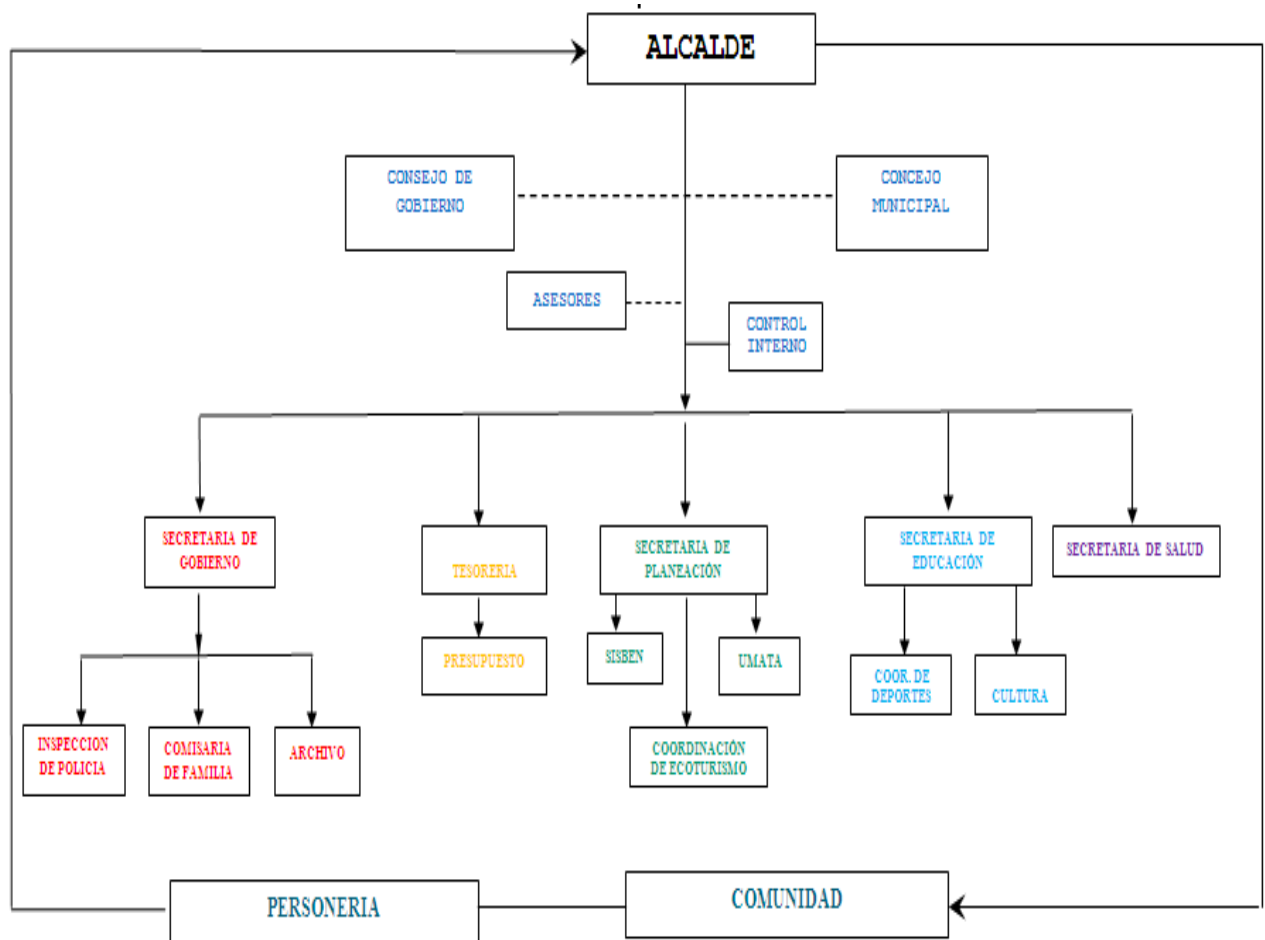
ALCALDE

CONSEJO DE GOBIERNO

CONCEJO MUNICIPAL

ASESORES

CONTROL INTERNO

SECRETARIA DE GOBIERNO

TESORERIA

SECRETARIA DE PLANEACIÓN

SECRETARIA DE EDUCACIÓN

SECRETARIA DE SALUD

PRESUPUESTO

SISBEN

UMATA

COOR. DE DEPORTES

CULTURA

INSPECCION DE POLICIA

COMISARIA DE FAMILIA

ARCHIVO

COORDINACIÓN DE ECOTURISMO

PERSONERIA

COMUNIDAD